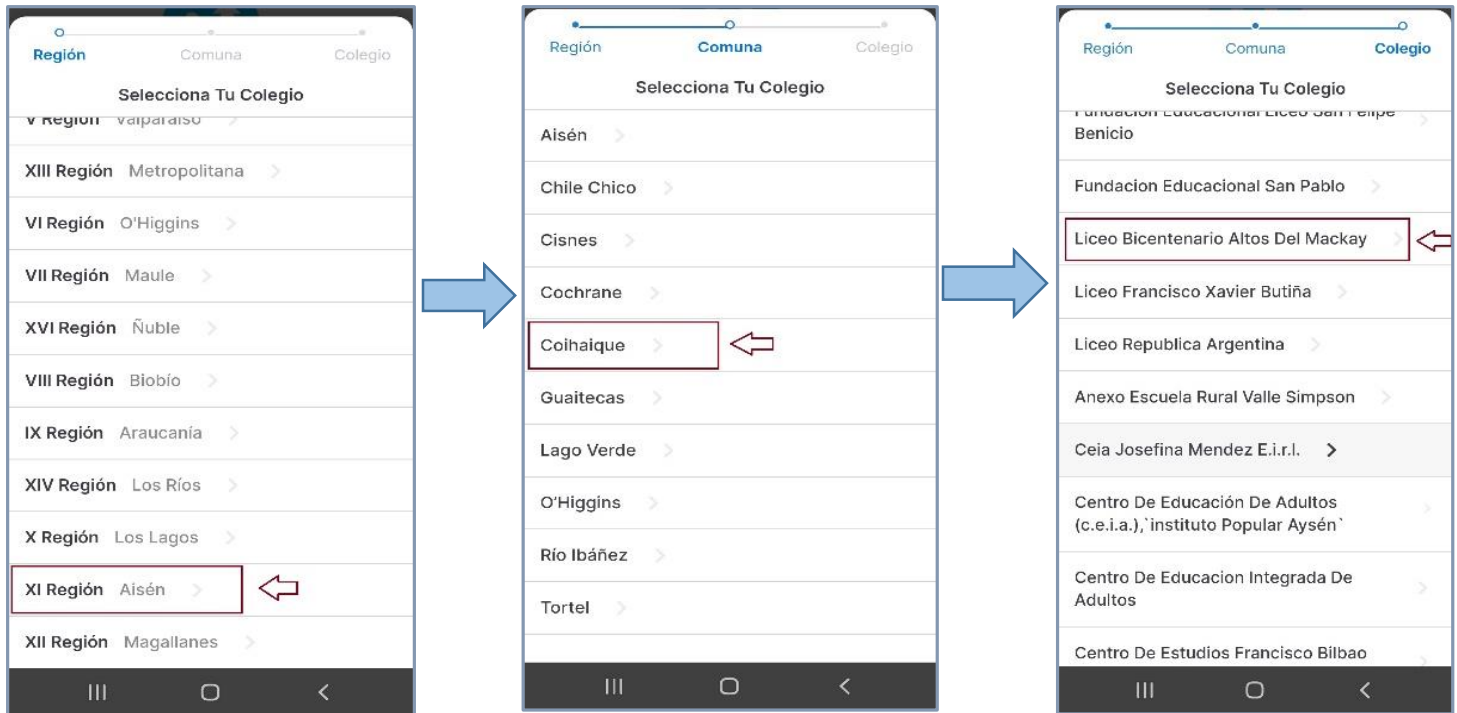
Región Comuna Colegio

Selecciona Tu Colegio

V Región Valparaíso

XIII Región Metropolitana

VI Región O'Higgins

VII Región Maule

XVI Región Ñuble

VIII Región Biobío

IX Región Araucanía

XIV Región Los Ríos

X Región Los Lagos

XI Región Aisén

XII Región Magallanes

Región Comuna Colegio

Selecciona Tu Colegio

Aisén

Chile Chico

Cisnes

Cochrane

Coihaique

Guaitecas

Lago Verde

O'Higgins

Río Ibáñez

Tortel

Región Comuna Colegio

Selecciona Tu Colegio

Fundacion Educacional Liceo San Felipe Benicio

Fundacion Educacional San Pablo

Liceo Bicentenario Altos Del Mackay

Liceo Francisco Xavier Butiña

Liceo Republica Argentina

Anexo Escuela Rural Valle Simpson

Ceia Josefina Mendez E.i.r.l.

Centro De Educación De Adultos (c.e.i.a.),`instituto Popular Aysén`

Centro De Educacion Integrada De Adultos

Centro De Estudios Francisco Bilbao